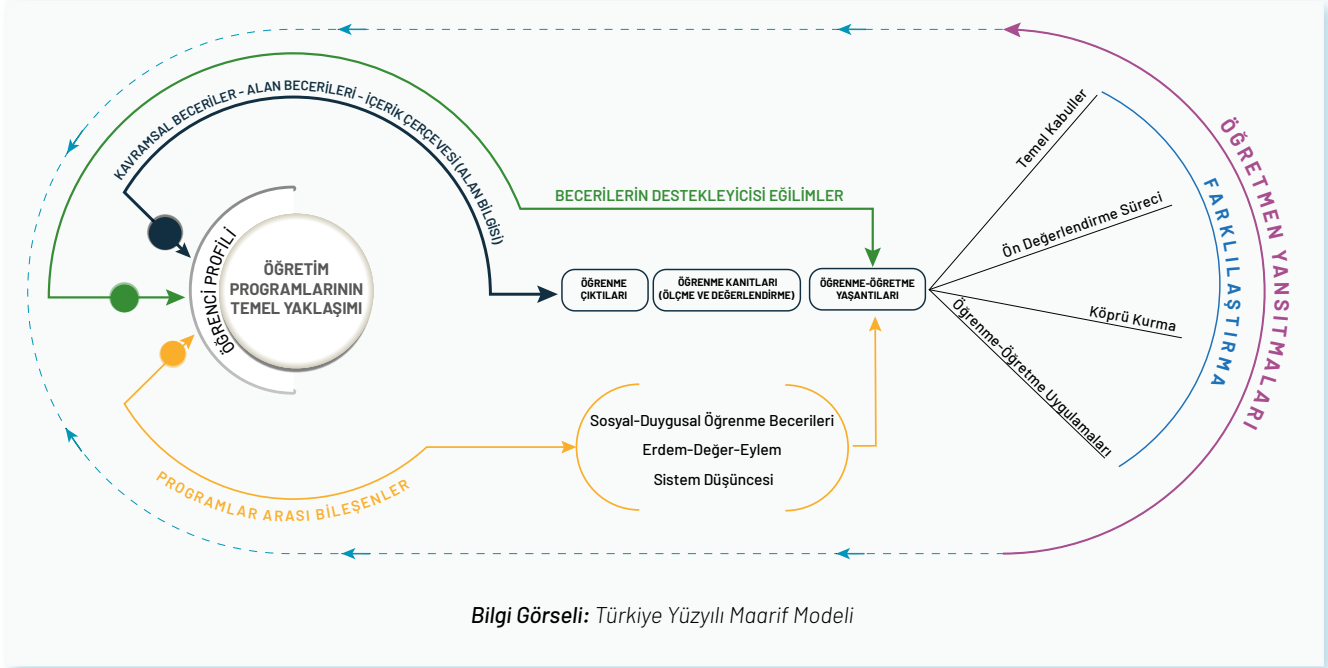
KAVRAMSAL BECERİLER - ALAN BECERİLERİ - İÇERİK ÇERÇEVESİ (ALAN BİLGİSİ)

BECERİLERİN DESTEKLEYİCİSİ EĞİLİMLER

ÖĞRENCİ PROFİLİ

ÖĞRETİM PROGRAMLARININ TEMEL YAKLAŞIMI

ÖĞRENME ÇIKTILARI

ÖĞRENME KANITLARI (ÖLÇME VE DEĞERLENDİRME)

ÖĞRENME-ÖĞRETME YAŞANTILARI

Temel Kabuller

Ön Değerlendirme Süreci

Köprü Kurma

Öğrenme-Öğretme Uygulamaları

FARKLILAŞTIRMA

ÖĞRETMEN YANSITMALARI

Sosyal-Duygusal Öğrenme Becerileri

Erdem-Değer-Eylem

Sistem Düşüncesi

PROGRAMLAR ARASI BİLEŞENLER

Bilgi Görseli: Türkiye Yüzyılı Maarif Modeli